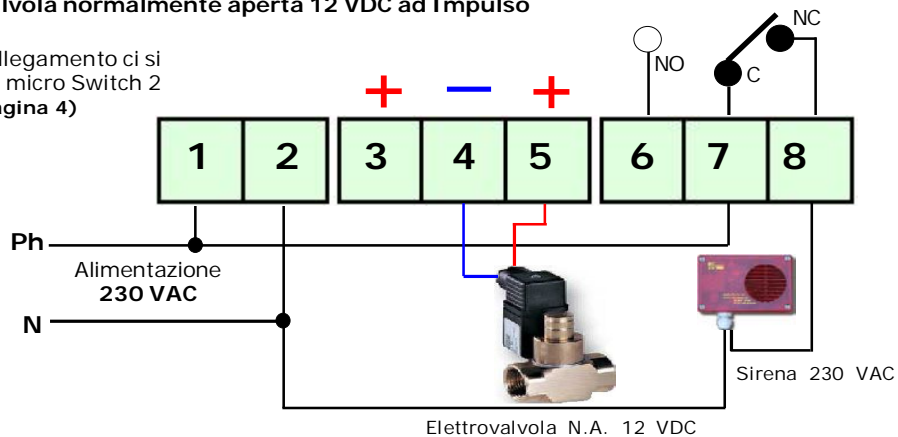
lvola normalmente aperta 12 VDC ad Impulso

llegamento ci si micro Switch 2 gina 4)

+ − +

NO NC C

| 1 | 2 | 3 | 4 | 5 | 6 | 7 | 8 |
|---|---|---|---|---|---|---|---|

Ph

Alimentazione **230 VAC**

N

Sirena 230 VAC

Elettrovalvola N.A. 12 VDC